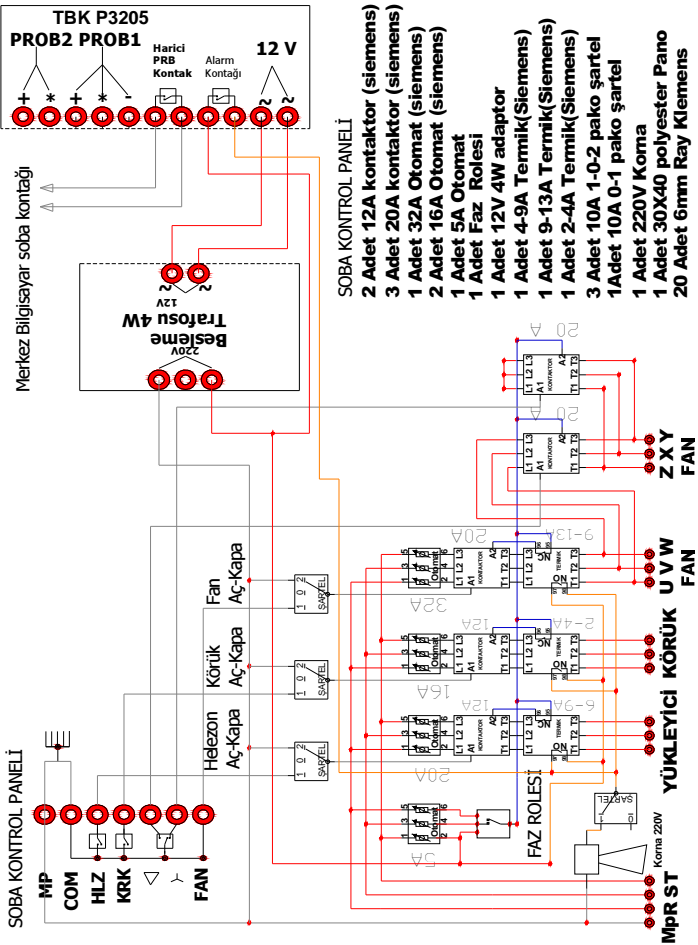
TBK P3205
PROB2 PROB1
Harici PRB Kontak
Alarm Kontağı
12 V
+ * + * -
~ ~

Merkez Bilgisayar soba kontağı

~ ~
12V
Besleme Trafosu 4W
220V

SOBA KONTROL PANELİ
2 Adet 12A kontaktor (siemens)
3 Adet 20A kontaktor (siemens)
1 Adet 32A Otomat (siemens)
2 Adet 16A Otomat (siemens)
1 Adet 5A Otomat
1 Adet Faz Rolesi
1 Adet 12V 4W adaptor
1 Adet 4-9A Termik(Siemens)
1 Adet 9-13A Termik(Siemens)
1 Adet 2-4A Termik(Siemens)
3 Adet 10A 1-0-2 pako şartel
1Adet 10A 0-1 pako şartel
1 Adet 220V Koma
1 Adet 30X40 polyester Pano
20 Adet 6mm Ray Klemens

20 A
KONTAKTOR
20 A
KONTAKTOR
Z X Y
FAN
9-13A
20A
U V W
FAN
32A
12A
2-4A
KÖRÜK
16A
12A
6-9A
YÜKLEYİCİ
20A
5A
Otomat
FAZ ROLESİ
ŞARTEL
Koma 220V
MpR ST

Fan Aç-Kapa
Körük Aç-Kapa
Helezon Aç-Kapa
ŞARTEL
1 0 2

SOBA KONTROL PANELİ
MP
COM
HLZ
KRK
FAN